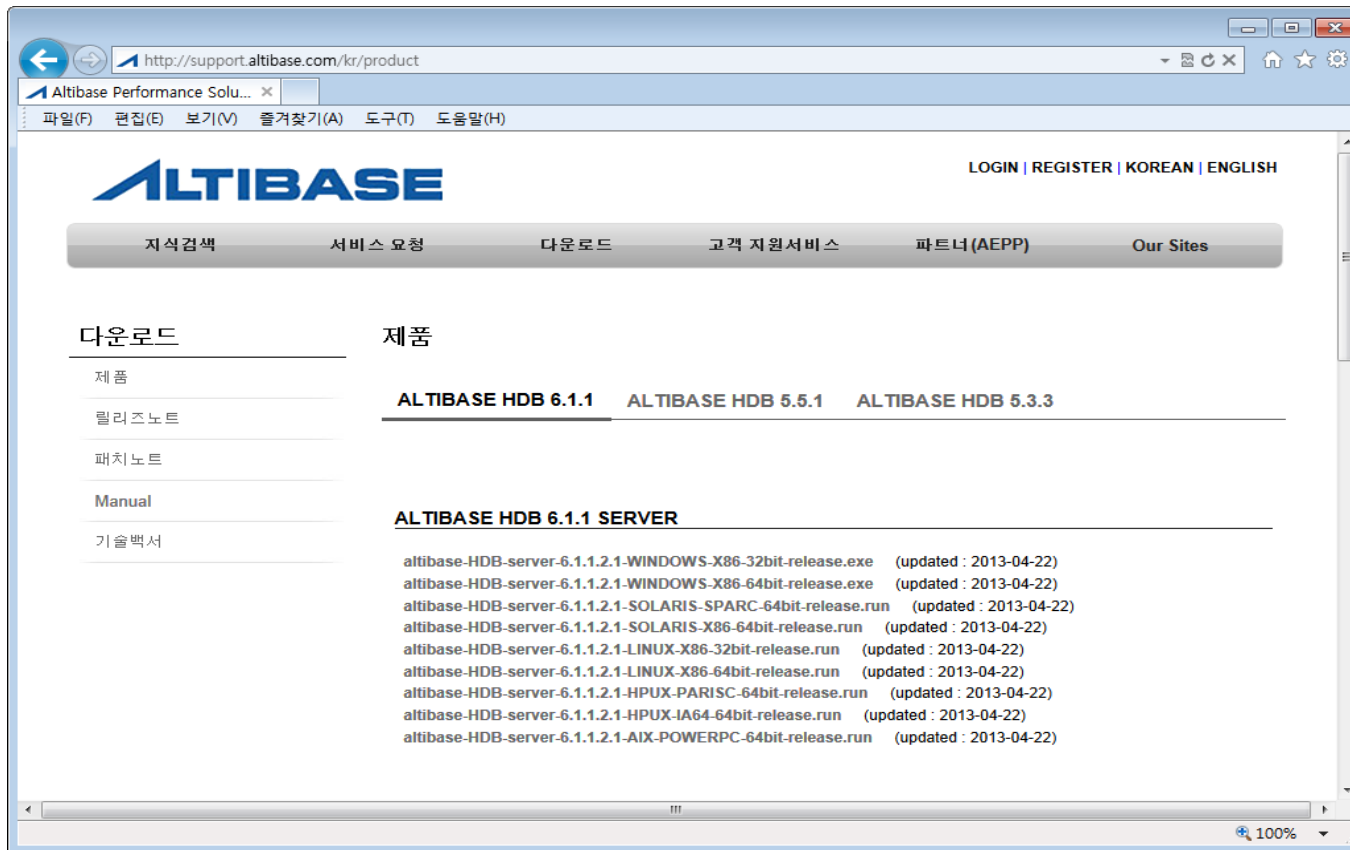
http://support.altibase.com/kr/product

Altibase Performance Solu... ×

파일(F) 편집(E) 보기(V) 즐겨찾기(A) 도구(T) 도움말(H)

ALTIBASE

LOGIN | REGISTER | KOREAN | ENGLISH

지식검색 서비스 요청 다운로드 고객 지원서비스 파트너(AEPP) Our Sites

다운로드

제품

릴리즈노트

패치노트

Manual

기술백서

제품

ALTIBASE HDB 6.1.1 ALTIBASE HDB 5.5.1 ALTIBASE HDB 5.3.3

ALTIBASE HDB 6.1.1 SERVER

altibase-HDB-server-6.1.1.2.1-WINDOWS-X86-32bit-release.exe (updated : 2013-04-22)
altibase-HDB-server-6.1.1.2.1-WINDOWS-X86-64bit-release.exe (updated : 2013-04-22)
altibase-HDB-server-6.1.1.2.1-SOLARIS-SPARC-64bit-release.run (updated : 2013-04-22)
altibase-HDB-server-6.1.1.2.1-SOLARIS-X86-64bit-release.run (updated : 2013-04-22)
altibase-HDB-server-6.1.1.2.1-LINUX-X86-32bit-release.run (updated : 2013-04-22)
altibase-HDB-server-6.1.1.2.1-LINUX-X86-64bit-release.run (updated : 2013-04-22)
altibase-HDB-server-6.1.1.2.1-HPUX-PARISC-64bit-release.run (updated : 2013-04-22)
altibase-HDB-server-6.1.1.2.1-HPUX-IA64-64bit-release.run (updated : 2013-04-22)
altibase-HDB-server-6.1.1.2.1-AIX-POWERPC-64bit-release.run (updated : 2013-04-22)

100%